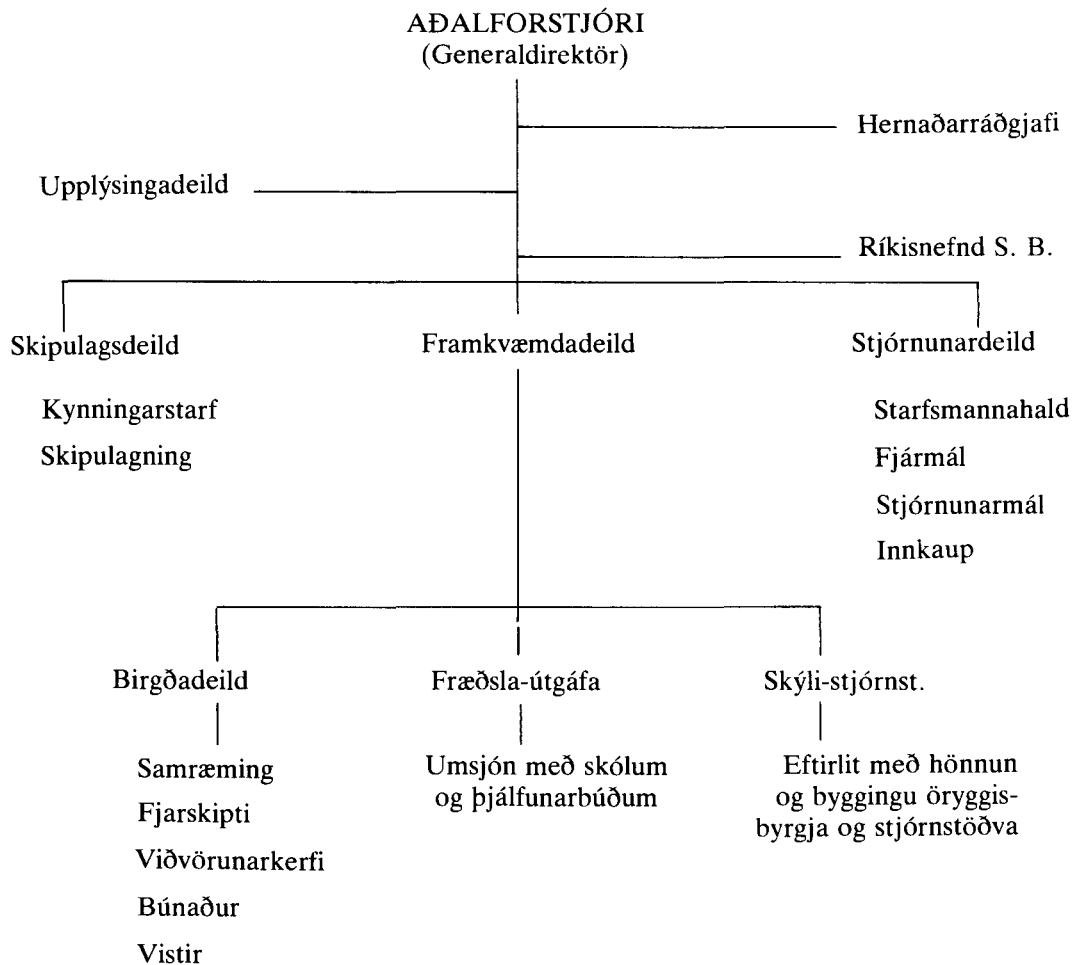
AÐALFORSTJÓRI
(Generaldirektör)

Hernaðarráðgjafi

Upplýsingadeild

Ríkisnefnd S. B.

Skipulagsdeild

Kynningarstarf
Skipulagning

Framkvæmdadeild

Stjórnunardeild

Starfsmannahald
Fjármál
Stjórnunarmál
Innkaup

Birgðadeild

Samræming
Fjarskipti
Viðvörunarkerfi
Búnaður
Vistir

Fræðsla-útgáfa

Umsjón með skólum og þjálfunarbúðum

Skýli-stjórnst.

Eftirlit með hönnun og byggingu öryggisbyrgja og stjórnstöðva